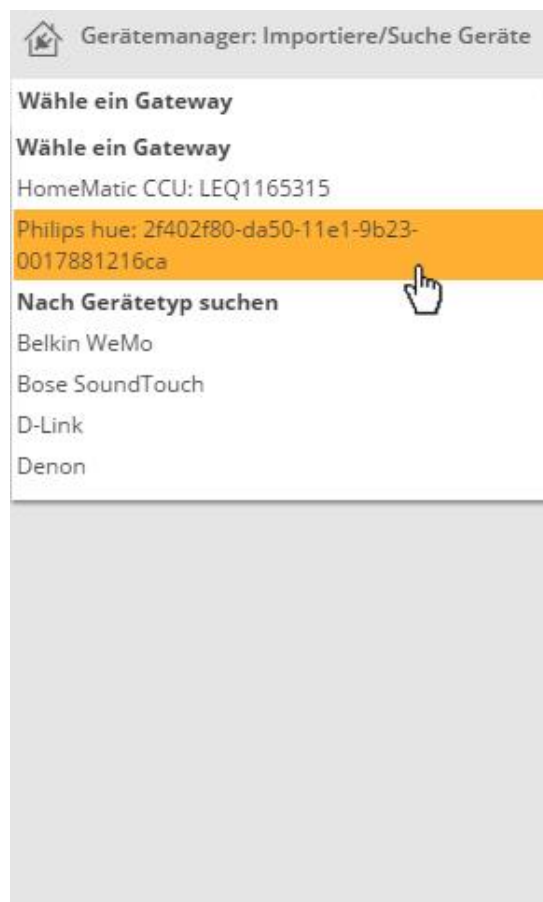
Gerätemanager: Importiere/Suche Geräte

Wähle ein Gateway

Wähle ein Gateway

HomeMatic CCU: LEQ1165315

Philips hue: 2f402f80-da50-11e1-9b23-0017881216ca

Nach Gerätetyp suchen

Belkin WeMo

Bose SoundTouch

D-Link

Denon